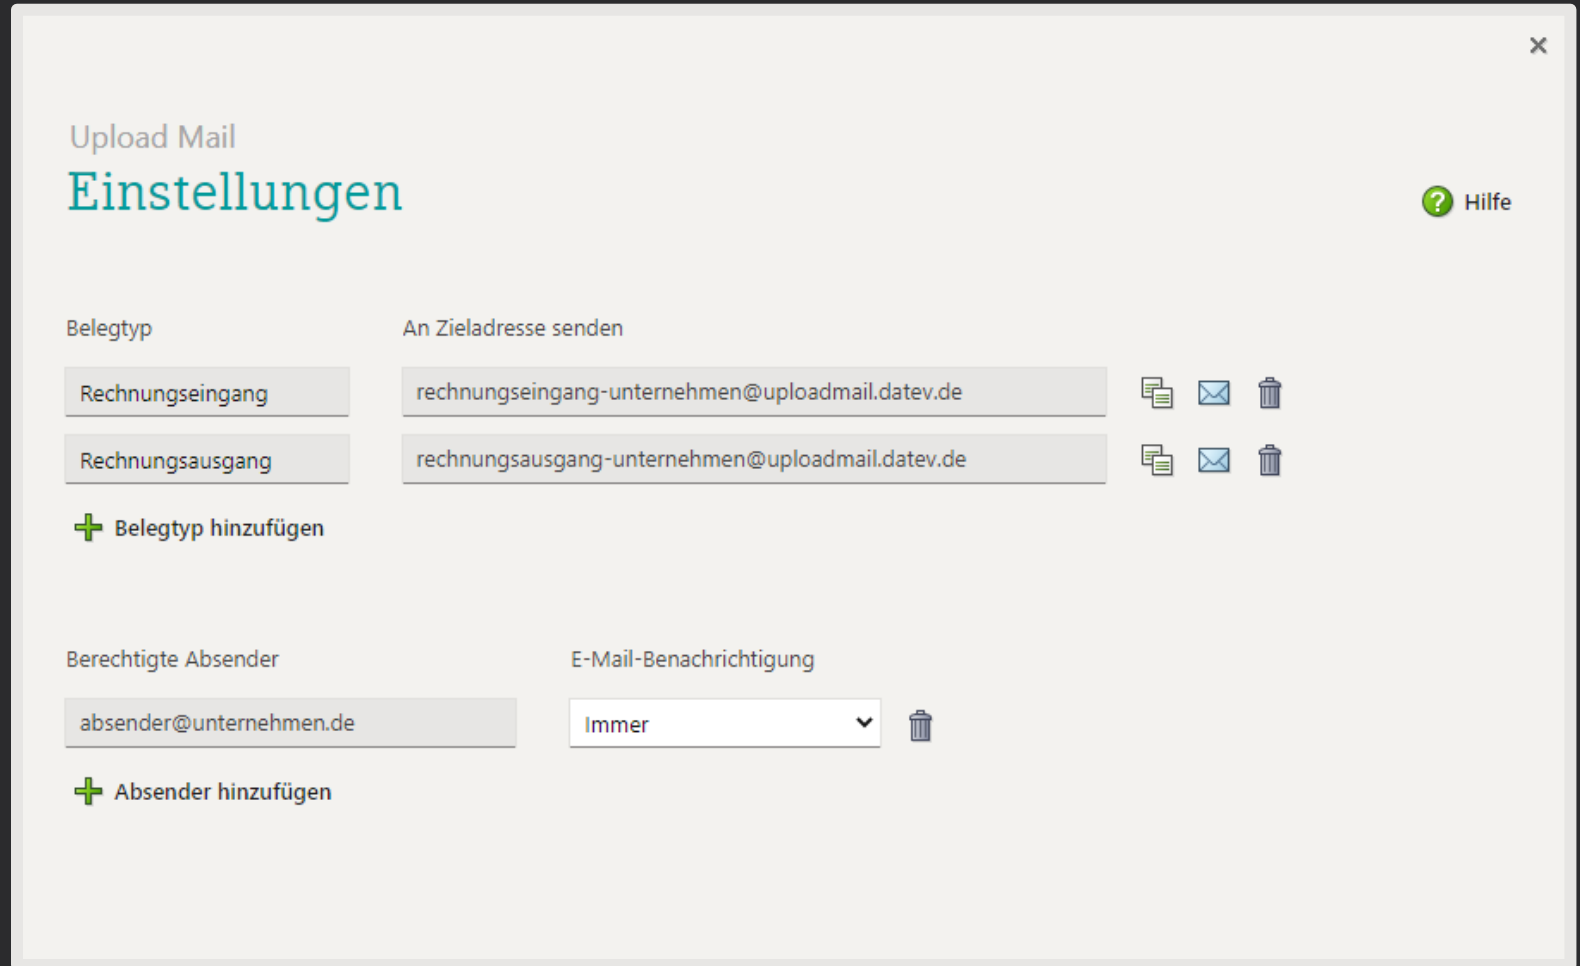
×

Upload Mail
Einstellungen

Hilfe

Belegtyp

An Zieladresse senden

Rechnungseingang

rechnungseingang-unternehmen@uploadmail.datev.de

Rechnungsausgang

rechnungsausgang-unternehmen@uploadmail.datev.de

Belegtyp hinzufügen

Berechtigte Absender

E-Mail-Benachrichtigung

absender@unternehmen.de

Immer

Absender hinzufügen